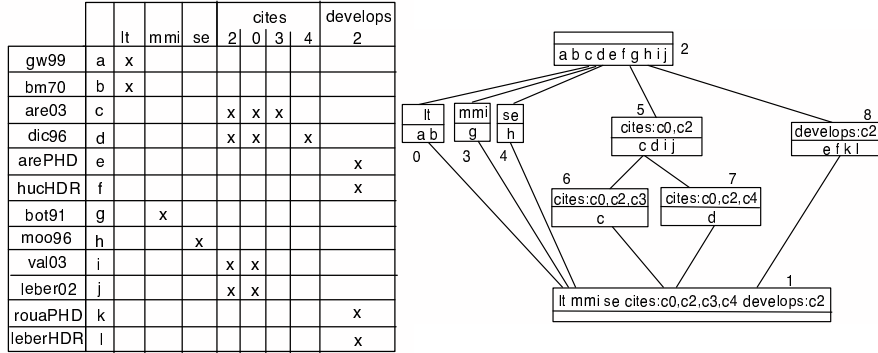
| | | lt | mmi | se | cites 2 | cites 0 | cites 3 | cites 4 | develops 2 |
|---|---|---|---|---|---|---|---|---|---|
| gw99 | a | x | | | | | | | |
| bm70 | b | x | | | | | | | |
| are03 | c | | | | x | x | x | | |
| dic96 | d | | | | x | x | | x | |
| arePHD | e | | | | | | | | x |
| hucHDR | f | | | | | | | | x |
| bot91 | g | | x | | | | | | |
| moo96 | h | | | x | | | | | |
| val03 | i | | | | x | x | | | |
| leber02 | j | | | | x | x | | | |
| rouaPHD | k | | | | | | | | x |
| leberHDR | l | | | | | | | | x |

a b c d e f g h i j 2

lt
a b
0

mmi
g
3

se
h
4

5
cites:c0,c2
c d i j

8
develops:c2
e f k l

6
cites:c0,c2,c3
c

7
cites:c0,c2,c4
d

1
lt mmi se cites:c0,c2,c3,c4 develops:c2